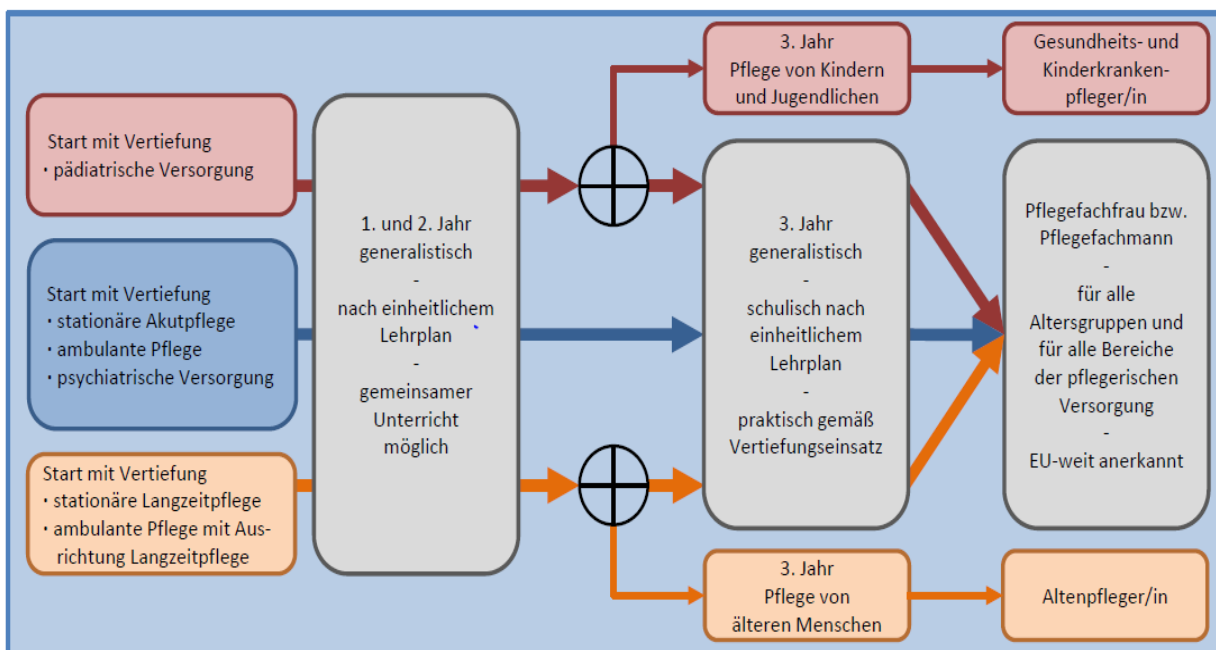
Start mit Vertiefung
• pädiatrische Versorgung

Start mit Vertiefung
• stationäre Akutpflege
• ambulante Pflege
• psychiatrische Versorgung

Start mit Vertiefung
• stationäre Langzeitpflege
• ambulante Pflege mit Ausrichtung Langzeitpflege

1. und 2. Jahr generalistisch
-
nach einheitlichem Lehrplan
-
gemeinsamer Unterricht möglich

3. Jahr
Pflege von Kindern und Jugendlichen

Gesundheits- und Kinderkrankenpfleger/in

3. Jahr
generalistisch
-
schulisch nach einheitlichem Lehrplan
-
praktisch gemäß Vertiefungseinsatz

Pflegefachfrau bzw. Pflegefachmann
-
für alle Altersgruppen und für alle Bereiche der pflegerischen Versorgung
-
EU-weit anerkannt

3. Jahr
Pflege von älteren Menschen

Altenpfleger/in